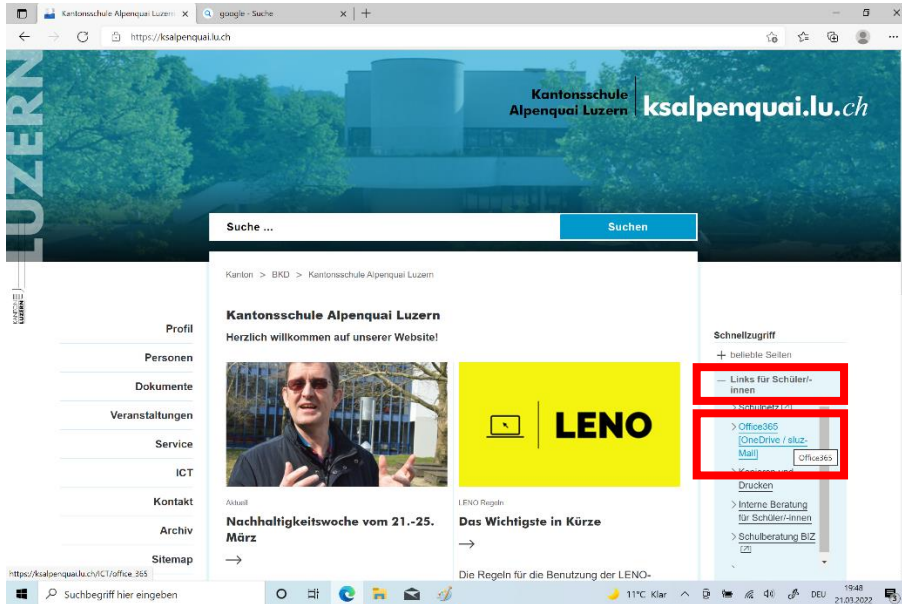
Kantonsschule Alpenquai Luzern ×
google - Suche ×
+
https://ksalpenquai.lu.ch

LUZERN

Kantonsschule Alpenquai Luzern
ksalpenquai.lu.ch

Suche ...
Suchen

Kanton > BKD > Kantonsschule Alpenquai Luzern

Profil
Personen
Dokumente
Veranstaltungen
Service
ICT
Kontakt
Archiv
Sitemap

Kantonsschule Alpenquai Luzern
Herzlich willkommen auf unserer Website!

LENO

Aktuell
Nachhaltigkeitswoche vom 21.-25. März
→

LENO Regeln
Das Wichtigste in Kürze
→
Die Regeln für die Benutzung der LENO-

Schnellzugriff
+ beliebte Seiten
— Links für Schüler/-innen
> Schulnetz
> Office365 [OneDrive / sluz-Mail]
Office365
> Kopieren und Drucken
> Interne Beratung für Schüler/-innen
> Schulberatung BIZ

https://ksalpenquai.lu.ch/ICT/office_365

Suchbegriff hier eingeben
11°C Klar
DEU
19:48
21.03.2022